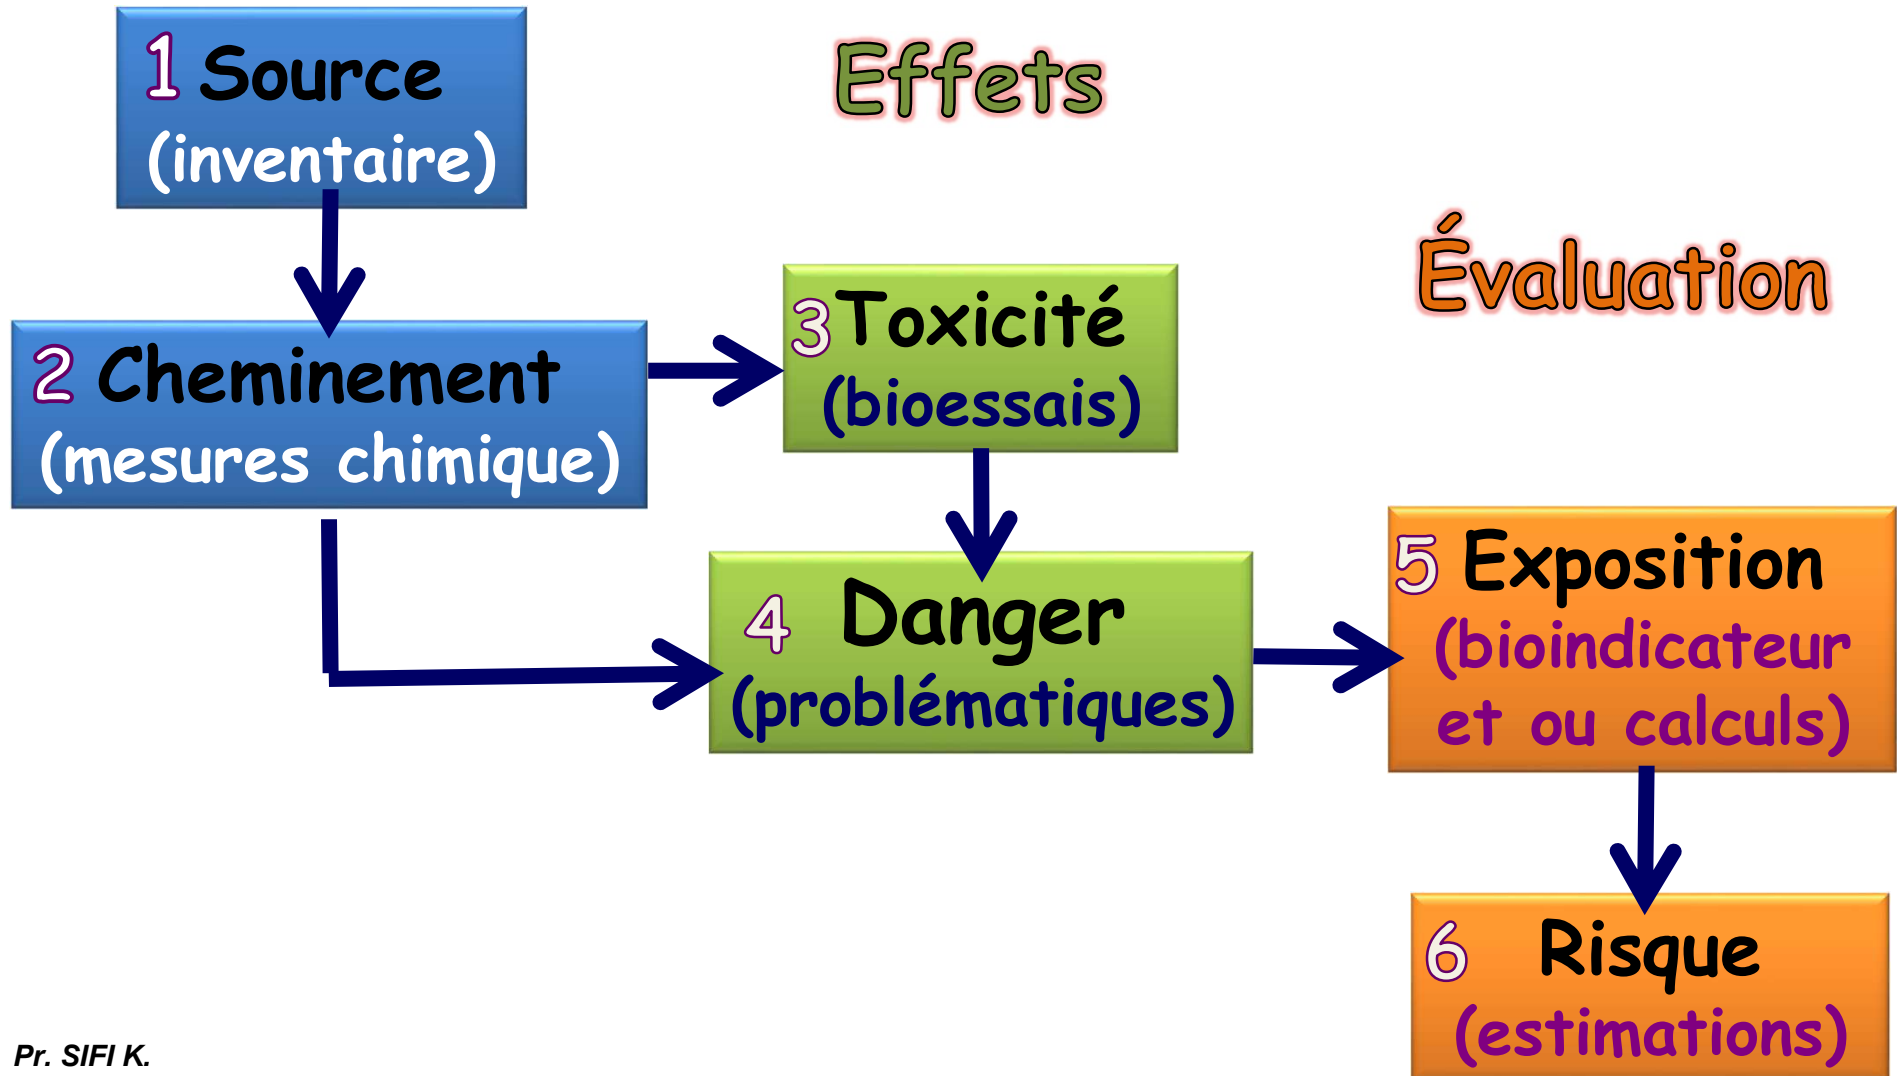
1 Source
(inventaire)

Effets

Évaluation

2 Cheminement
(mesures chimique)

3 Toxicité
(bioessais)

4 Danger
(problématiques)

5 Exposition
(bioindicateur et ou calculs)

6 Risque
(estimations)

Pr. SIFI K.